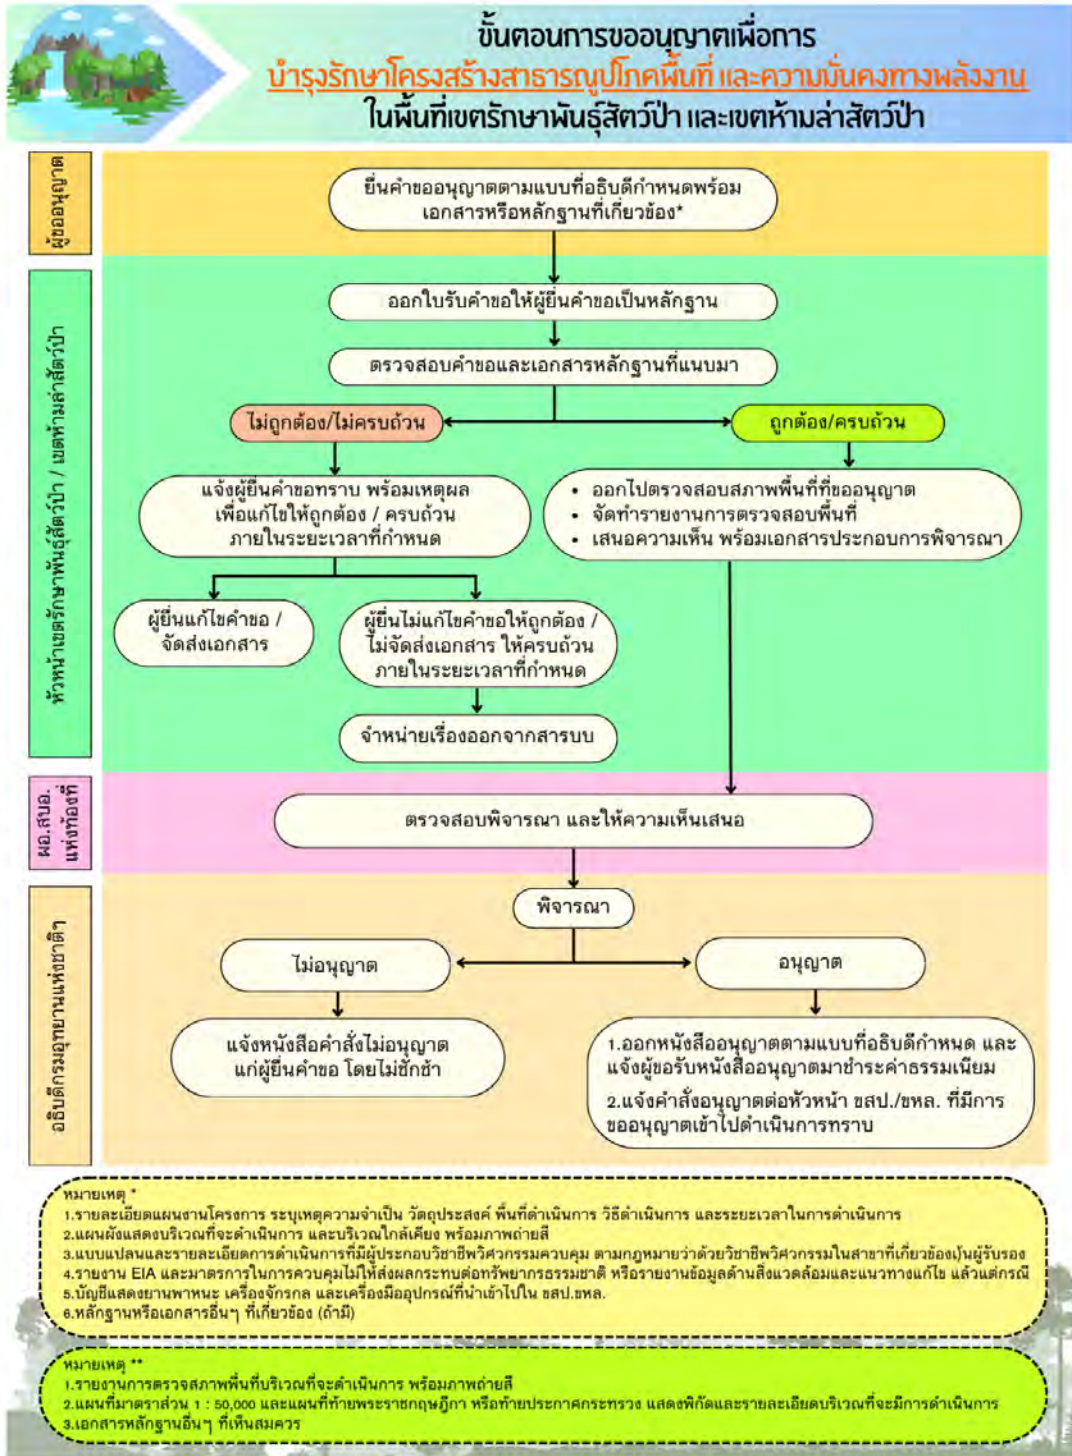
ขั้นตอนการขออนุญาตเพื่อการ
บำรุงรักษาโครงสร้างสาธารณูปโภคพื้นที่ และความมั่นคงทางพลังงาน
ในพื้นที่เขตรักษาพันธุ์สัตว์ป่า และเขตห้ามล่าสัตว์ป่า

ผู้ขออนุญาต

ยื่นคำขออนุญาตตามแบบที่อธิบดีกำหนดพร้อมเอกสารหรือหลักฐานที่เกี่ยวข้อง*

หัวหน้าเขตรักษาพันธุ์สัตว์ป่า / เขตห้ามล่าสัตว์ป่า

ออกใบรับคำขอให้ผู้ยื่นคำขอเป็นหลักฐาน

ตรวจสอบคำขอและเอกสารหลักฐานที่แนบมา

ไม่ถูกต้อง/ไม่ครบถ้วน

ถูกต้อง/ครบถ้วน

แจ้งผู้ยื่นคำขอทราบ พร้อมเหตุผล เพื่อแก้ไขให้ถูกต้อง / ครบถ้วน ภายในระยะเวลาที่กำหนด

• ออกไปตรวจสอบสภาพพื้นที่ที่ขออนุญาต
• จัดทำรายงานการตรวจสอบพื้นที่
• เสนอความเห็น พร้อมเอกสารประกอบการพิจารณา

ผู้ยื่นแก้ไขคำขอ / จัดส่งเอกสาร

ผู้ยื่นไม่แก้ไขคำขอให้ถูกต้อง / ไม่จัดส่งเอกสาร ให้ครบถ้วน ภายในระยะเวลาที่กำหนด

จำหน่ายเรื่องออกจากสารบบ

ผอ.สบอ. แห่งท้องที่

ตรวจสอบพิจารณา และให้ความเห็นเสนอ

อธิบดีกรมอุทยานแห่งชาติฯ

พิจารณา

ไม่อนุญาต

อนุญาต

แจ้งหนังสือคำสั่งไม่อนุญาต แก่ผู้ยื่นคำขอ โดยไม่ชักช้า

1.ออกหนังสืออนุญาตตามแบบที่อธิบดีกำหนด และแจ้งผู้ขอรับหนังสืออนุญาตมาชำระค่าธรรมเนียม
2.แจ้งคำสั่งอนุญาตต่อหัวหน้า ขสป./ขหล. ที่มีการขออนุญาตเข้าไปดำเนินการทราบ

หมายเหตุ *
1.รายละเอียดแผนงานโครงการ ระบุเหตุความจำเป็น วัตถุประสงค์ พื้นที่ดำเนินการ วิธีดำเนินการ และระยะเวลาในการดำเนินการ
2.แผนผังแสดงบริเวณที่จะดำเนินการ และบริเวณใกล้เคียง พร้อมภาพถ่ายสี
3.แบบแปลนและรายละเอียดการดำเนินการที่มีผู้ประกอบวิชาชีพวิศวกรรมควบคุม ตามกฎหมายว่าด้วยวิชาชีพวิศวกรรมในสาขาที่เกี่ยวข้องเป็นผู้รับรอง
4.รายงาน EIA และมาตรการในการควบคุมไม่ให้ส่งผลกระทบต่อทรัพยากรธรรมชาติ หรือรายงานข้อมูลด้านสิ่งแวดล้อมและแนวทางแก้ไข แล้วแต่กรณี
5.บัญชีแสดงยานพาหนะ เครื่องจักรกล และเครื่องมืออุปกรณ์ที่นำเข้าไปใน ขสป.ขหล.
6.หลักฐานหรือเอกสารอื่นๆ ที่เกี่ยวข้อง (ถ้ามี)

หมายเหตุ **
1.รายงานการตรวจสภาพพื้นที่บริเวณที่จะดำเนินการ พร้อมภาพถ่ายสี
2.แผนที่มาตราส่วน 1 : 50,000 และแผนที่ท้ายพระราชกฤษฎีกา หรือท้ายประกาศกระทรวง แสดงพิกัดและรายละเอียดบริเวณที่จะมีการดำเนินการ
3.เอกสารหลักฐานอื่นๆ ที่เห็นสมควร